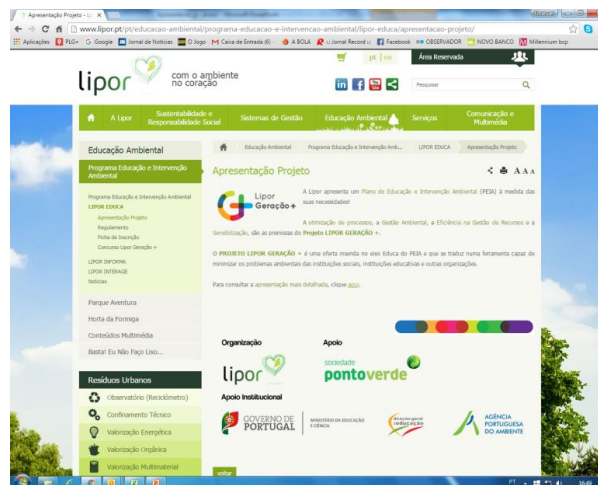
Apresentação Projeto - Li ×

www.lipor.pt/pt/educacao-ambiental/programa-educacao-e-intervencao-ambiental/lipor-educa/apresentacao-projeto/

Aplicações PLG+ Google Jornal de Notícias O Jogo Caixa de Entrada (6) A BOLA Jornal Record Facebook OBSERVADOR NOVO BANCO Millennium bcp

lipor com o ambiente no coração

pt | en Área Reservada

Pesquisar

A Lipor | Sustentabilidade e Responsabilidade Social | Sistemas de Gestão | Educação Ambiental | Serviços | Comunicação e Multimédia

Educação Ambiental

Programa Educação e Intervenção Ambiental

Programa Educação e Intervenção Ambiental
LIPOR EDUCA
Apresentação Projeto
Regulamento
Ficha de Inscrição
Concurso Lipor Geração +
LIPOR INFORMA
LIPOR INTERAGE
Notícias

Parque Aventura
Horta da Formiga
Conteúdos Multimédia
Basta! Eu Não Faço Lixo...

Resíduos Urbanos
Observatório (Reciclómetro)
Confinamento Técnico
Valorização Energética
Valorização Orgânica
Valorização Multimaterial

Educação Ambiental | Programa Educação e Intervenção Amb... | LIPOR EDUCA | Apresentação Projeto

Apresentação Projeto

A A A

Lipor Geração +

A Lipor apresenta um Plano de Educação e Intervenção Ambiental (PEIA) à medida das suas necessidades!

A otimização de processos, a Gestão Ambiental, a Eficiência na Gestão de Recursos e a Sensibilização, são as premissas do Projeto LIPOR GERAÇÃO +.

O PROJETO LIPOR GERAÇÃO + é uma oferta inserida no eixo Educa do PEIA e que se traduz numa ferramenta capaz de minimizar os problemas ambientais das instituições sociais, instituições educativas e outras organizações.

Para consultar a apresentação mais detalhada, clique aqui.

Organização

lipor

Apoio

sociedade pontoverde

Apoio Institucional

GOVERNO DE PORTUGAL | MINISTÉRIO DA EDUCAÇÃO E CIÊNCIA

direção geral educação

AGÊNCIA PORTUGUESA DO AMBIENTE

voltar

PT 16:49